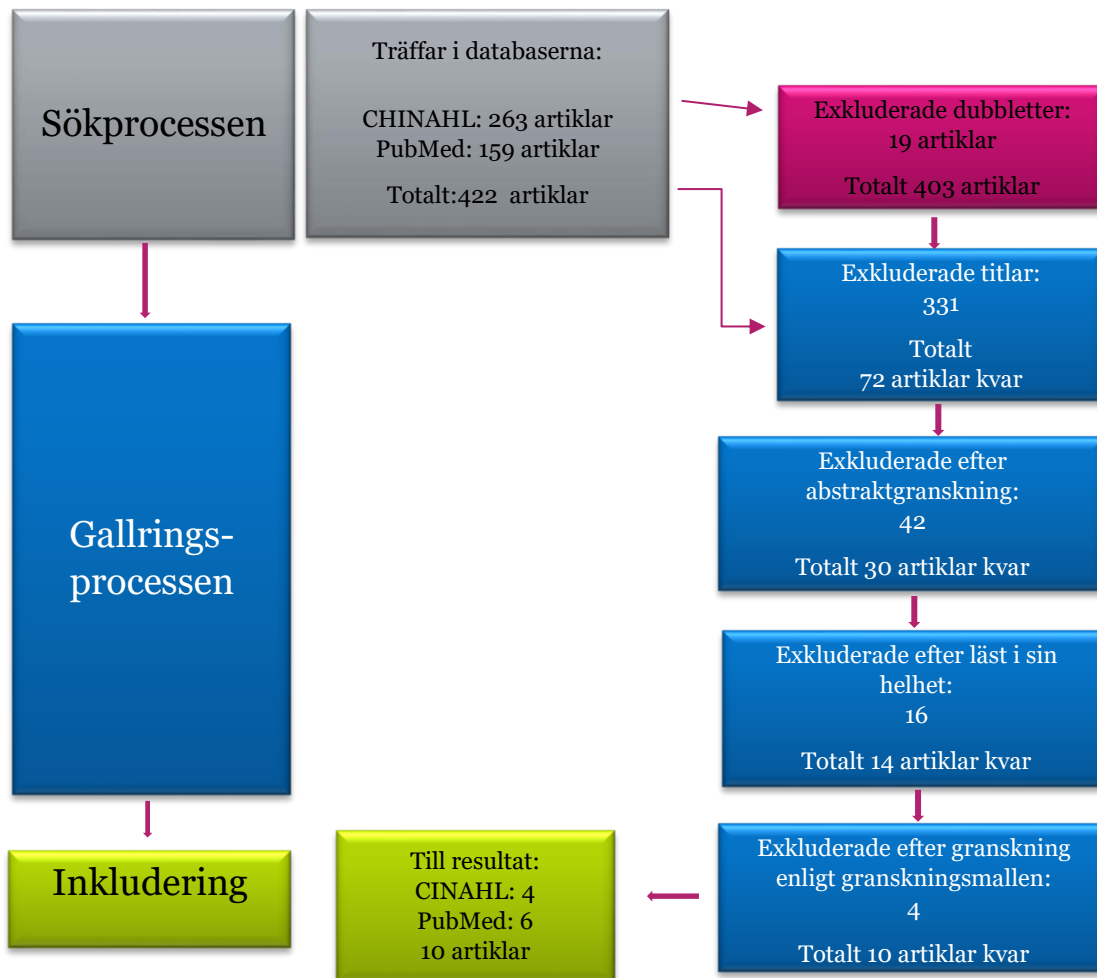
Sökprocessen

Träffar i databaserna:

CHINAHL: 263 artiklar
PubMed: 159 artiklar

Totalt:422 artiklar

Exkluderade dubbletter:
19 artiklar

Totalt 403 artiklar

Exkluderade titlar:
331

Totalt
72 artiklar kvar

Gallrings-
processen

Exkluderade efter abstraktgranskning:
42

Totalt 30 artiklar kvar

Exkluderade efter läst i sin helhet:
16

Totalt 14 artiklar kvar

Inkludering

Till resultat:
CINAHL: 4
PubMed: 6
10 artiklar

Exkluderade efter granskning enligt granskningsmallen:
4

Totalt 10 artiklar kvar